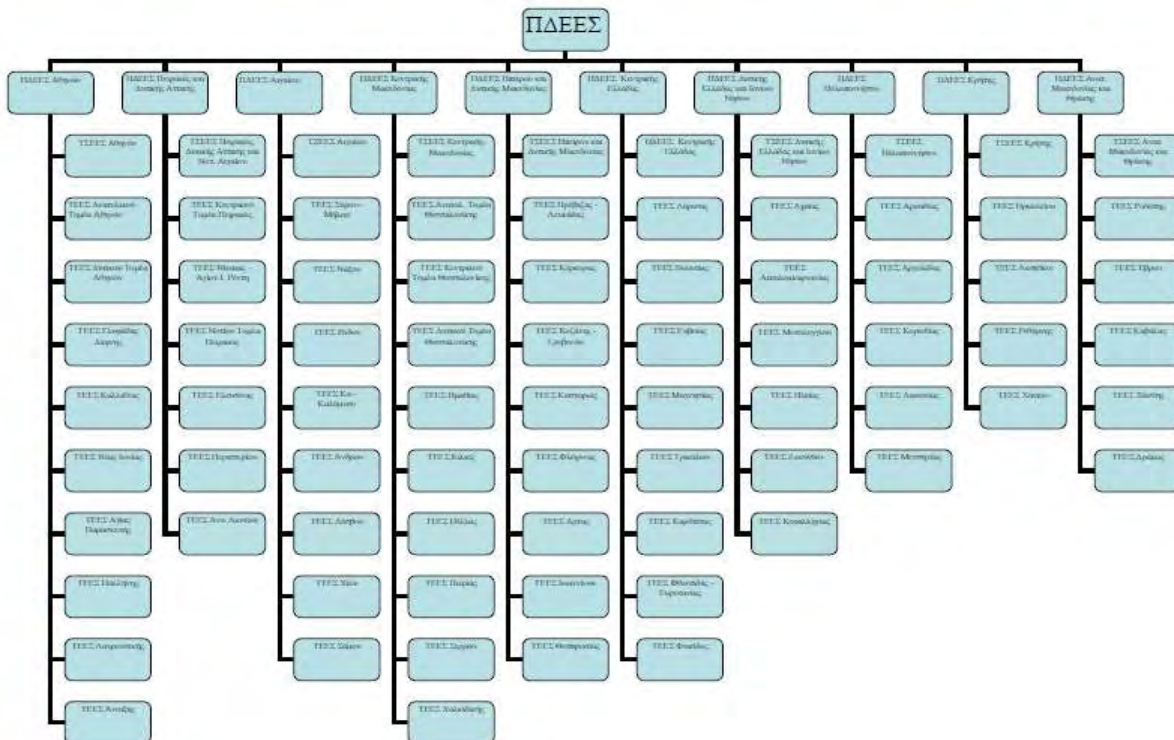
ΠΔΕΕΣ

ΠΔΕΕΣ Αθηνών

ΤΕΕΣ Αθηνών

ΤΕΕΣ Ανατολικού Τομέα Αθηνών

ΤΕΕΣ Δυτικού Τομέα Αθηνών

ΤΕΕΣ Γλυφάδας Δάφνης

ΤΕΕΣ Καλλιθέας

ΤΕΕΣ Νέας Ιωνίας

ΤΕΕΣ Αγίας Παρασκευής

ΤΕΕΣ Παλλήνης

ΤΕΕΣ Λαυρεωτικής

ΤΕΕΣ Αττικής

ΠΔΕΕΣ Πειραιώς και Δυτικής Αττικής

ΤΕΕΣ Πειραιώς Δυτικής Αττικής και Νησ. Αιγαίου

ΤΕΕΣ Κεντρικού Τομέα Πειραιώς

ΤΕΕΣ Νίκαιας - Αγίου Ι. Ρέντη

ΤΕΕΣ Νοτίου Τομέα Πειραιώς

ΤΕΕΣ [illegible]

ΤΕΕΣ Περιστερίου

ΤΕΕΣ Ανω Λιοσίων

ΠΔΕΕΣ Αιγαίου

ΤΕΕΣ Αιγαίου

ΤΕΕΣ Σύρου - Μήλου

ΤΕΕΣ Νάξου

ΤΕΕΣ Ρόδου

ΤΕΕΣ Κω - Καλύμνου

ΤΕΕΣ Ανδρου

ΤΕΕΣ Λέσβου

ΤΕΕΣ Χίου

ΤΕΕΣ Σάμου

ΠΔΕΕΣ Κεντρικής Μακεδονίας

ΤΕΕΣ Κεντρικής Μακεδονίας

ΤΕΕΣ Ανατολ. Τομέα Θεσσαλονίκης

ΤΕΕΣ Κεντρικού Τομέα Θεσσαλονίκης

ΤΕΕΣ Δυτικού Τομέα Θεσσαλονίκης

ΤΕΕΣ Ημαθίας

ΤΕΕΣ Κιλκίς

ΤΕΕΣ Πέλλας

ΤΕΕΣ Πιερίας

ΤΕΕΣ Σερρών

ΤΕΕΣ Χαλκιδικής

ΠΔΕΕΣ Ηπείρου και Δυτικής Μακεδονίας

ΤΕΕΣ Ηπείρου και Δυτικής Μακεδονίας

ΤΕΕΣ Πρέβεζας - Λευκάδας

ΤΕΕΣ Κέρκυρας

ΤΕΕΣ Κοζάνης - Γρεβενών

ΤΕΕΣ Καστοριάς

ΤΕΕΣ Φλώρινας

ΤΕΕΣ Αρτας

ΤΕΕΣ Ιωαννίνων

ΤΕΕΣ Θεσπρωτίας

ΠΔΕΕΣ Κεντρικής Ελλάδας

ΠΔΕΕΣ Κεντρικής Ελλάδας

ΤΕΕΣ Λάρισας

ΤΕΕΣ Βοιωτίας

ΤΕΕΣ Εύβοιας

ΤΕΕΣ Μαγνησίας

ΤΕΕΣ Τρικάλων

ΤΕΕΣ Καρδίτσας

ΤΕΕΣ Φθιώτιδας - Ευρυτανίας

ΤΕΕΣ Φωκίδας

ΠΔΕΕΣ Δυτικής Ελλάδας και Ιονίου Νήσου

ΤΣΕΕΣ Δυτικής Ελλάδας και Ιονίου Νήσου

ΤΕΕΣ Αχαΐας

ΤΕΕΣ Αιτωλοακαρνανίας

ΤΕΕΣ Μεσολογγίου

ΤΕΕΣ Ηλείας

ΤΕΕΣ Ζακύνθου

ΤΕΕΣ Κεφαλληνίας

ΠΔΕΕΣ Πελοποννήσου

ΤΕΕΣ Πελοποννήσου

ΤΕΕΣ Αρκαδίας

ΤΕΕΣ Αργολίδας

ΤΕΕΣ Κορινθίας

ΤΕΕΣ Λακωνίας

ΤΕΕΣ Μεσσηνίας

ΠΔΕΕΣ Κρήτης

ΤΣΕΕΣ Κρήτης

ΤΕΕΣ Ηρακλείου

ΤΕΕΣ Λασιθίου

ΤΕΕΣ Ρεθύμνης

ΤΕΕΣ Χανίων

ΠΔΕΕΣ Ανατ. Μακεδονίας και Θράκης

ΤΣΕΕΣ Ανατ. Μακεδονίας και Θράκης

ΤΕΕΣ Ροδόπης

ΤΕΕΣ Έβρου

ΤΕΕΣ Καβάλας

ΤΕΕΣ Ξάνθης

ΤΕΕΣ Δράμας